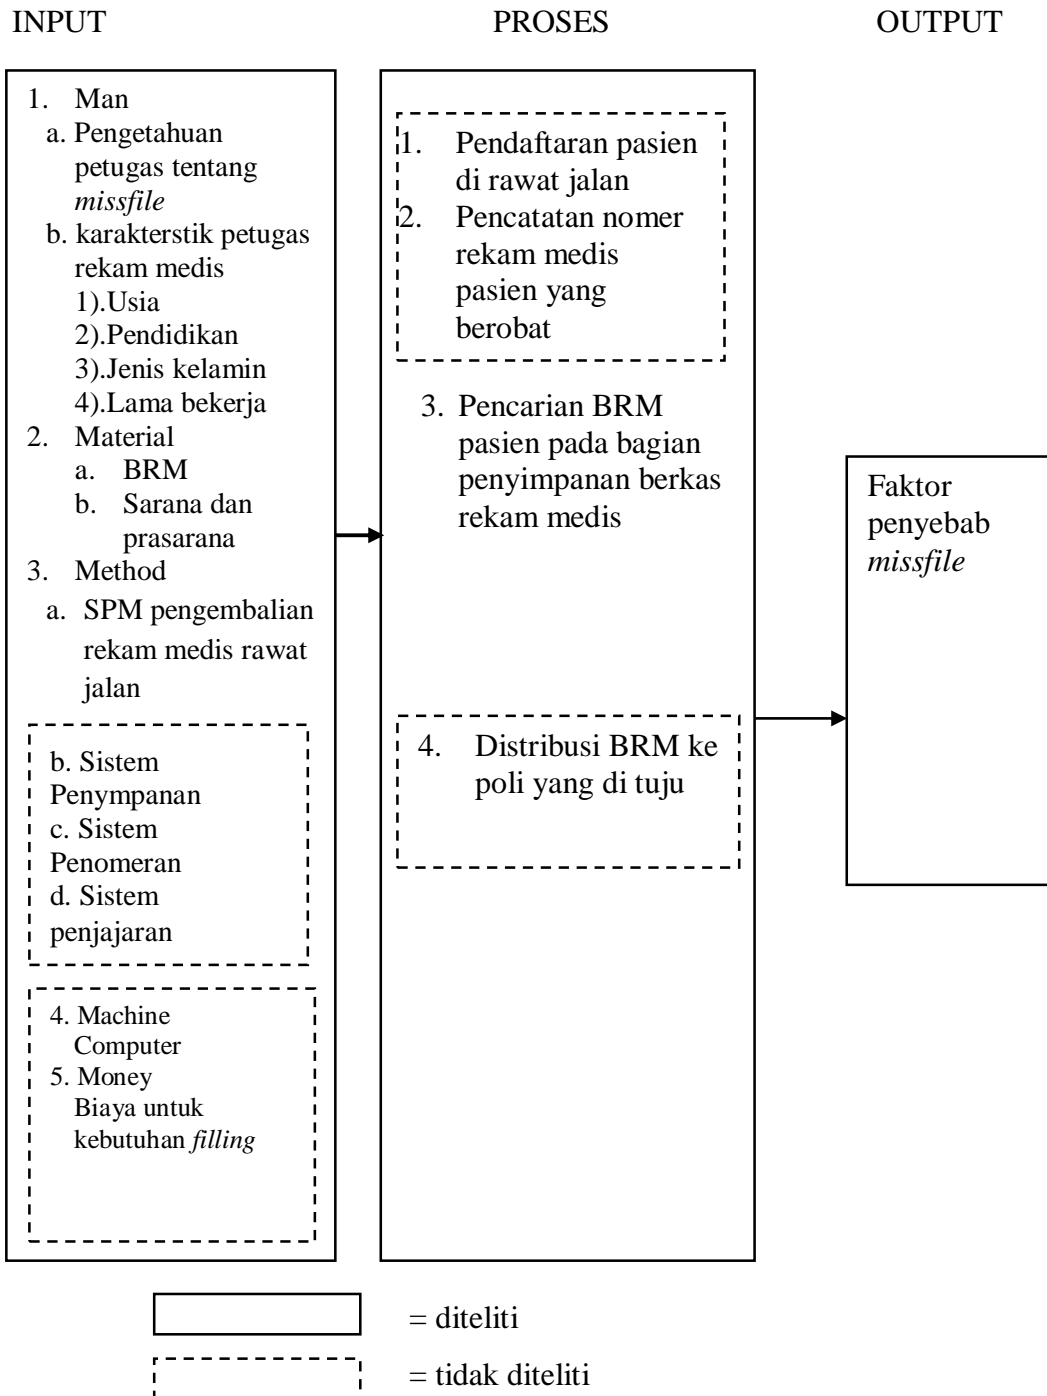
INPUT

PROSES

OUTPUT

1. Man
a. Pengetahuan petugas tentang *missfile*
b. karakterstik petugas rekam medis
1).Usia
2).Pendidikan
3).Jenis kelamin
4).Lama bekerja
2. Material
a. BRM
b. Sarana dan prasarana
3. Method
a. SPM pengembalian rekam medis rawat jalan

b. Sistem Penympanan
c. Sistem Penomeran
d. Sistem penjajaran

4. Machine
Computer
5. Money
Biaya untuk kebutuhan *filling*

1. Pendaftaran pasien di rawat jalan
2. Pencatatan nomer rekam medis pasien yang berobat

3. Pencarian BRM pasien pada bagian penyimpanan berkas rekam medis

4. Distribusi BRM ke poli yang di tuju

Faktor penyebab *missfile*

= diteliti

= tidak diteliti